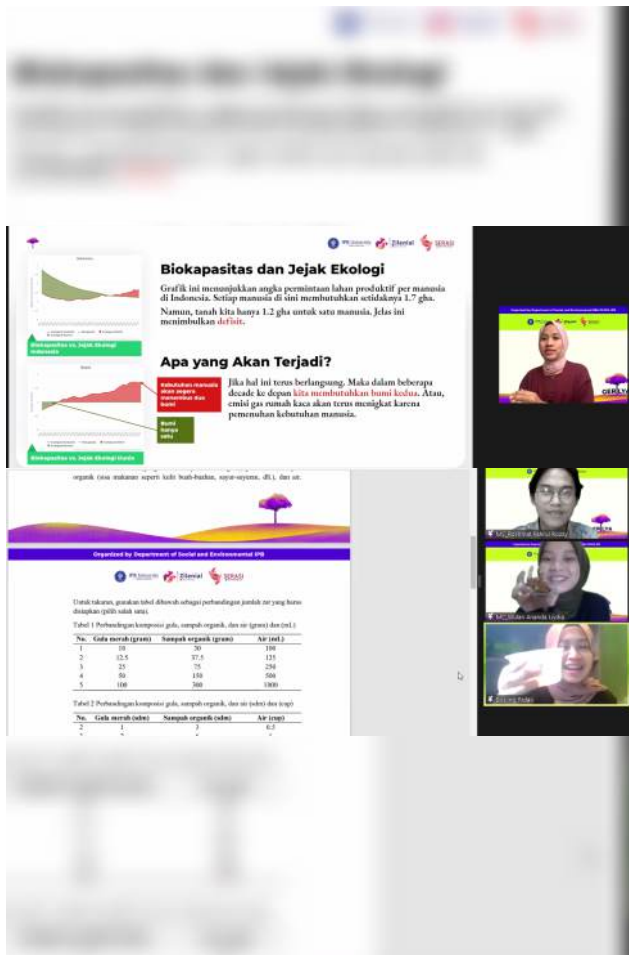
Biokapasitas dan Jejak Ekologi

Grafik ini menunjukkan angka permintaan lahan produktif per manusia di Indonesia. Setiap manusia di sini membutuhkan setidaknya 1.7 gha.

Namun, tanah kita hanya 1.2 gha untuk satu manusia. Jelas ini menimbulkan defisit.

Biokapasitas vs. Jejak Ekologi Indonesia

Apa yang Akan Terjadi?

Kebutuhan manusia akan segera menembus dua bumi

Bumi hanya satu

Jika hal ini terus berlangsung. Maka dalam beberapa decade ke depan kita membutuhkan bumi kedua. Atau, emisi gas rumah kaca akan terus menigkat karena pemenuhan kebutuhan manusia.

Biokapasitas vs. Jejak Ekologi Dunia

organik (sisa makanan seperti kulit buah-buahan, sayur-sayuran, dll.), dan air.

Organized by Department of Social and Environmental IPB

Untuk takaran, gunakan tabel dibawah sebagai perbandingan jumlah zat yang harus disiapkan (pilih salah satu).

Tabel 1 Perbandingan komposisi gula, sampah organik, dan air (gram) dan (mL)

| No. | Gula merah (gram) | Sampah organik (gram) | Air (mL) |
|---|---|---|---|
| 1 | 10 | 30 | 100 |
| 2 | 12.5 | 37.5 | 125 |
| 3 | 25 | 75 | 250 |
| 4 | 50 | 150 | 500 |
| 5 | 100 | 300 | 1000 |

Tabel 2 Perbandingan komposisi gula, sampah organik, dan air (sdm) dan (cup)

| No. | Gula merah (sdm) | Sampah organik (sdm) | Air (cup) |
|---|---|---|---|
| 2 | 1 | 3 | 0.5 |

MC_Ananda Lyuba